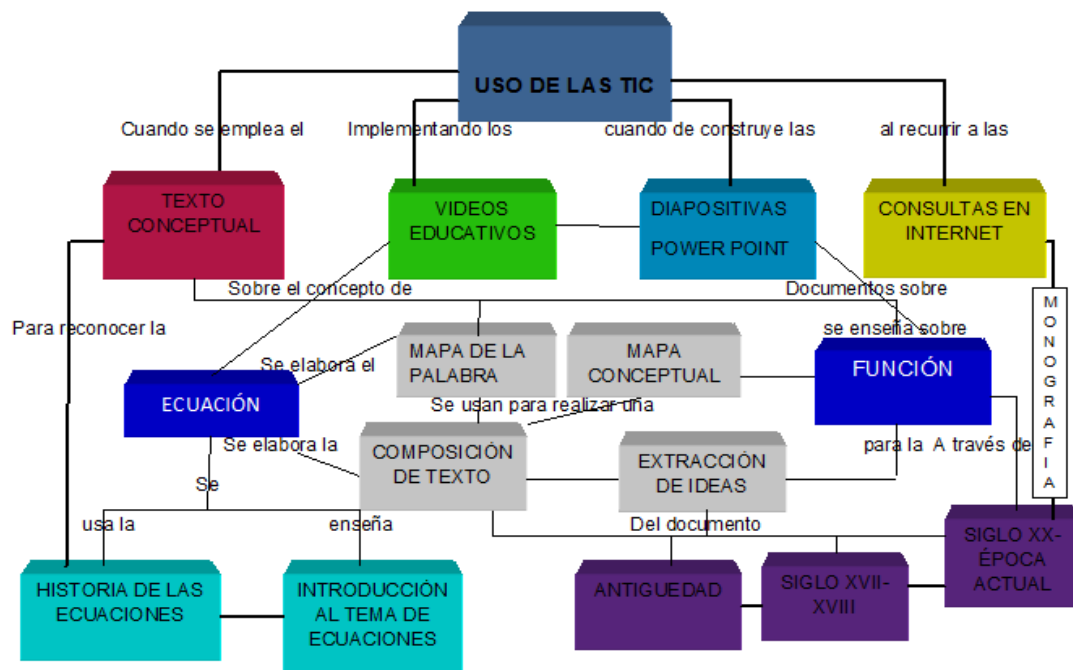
USO DE LAS TIC

Cuando se emplea el

Implementando los

cuando de construye las

al recurrir a las

TEXTO CONCEPTUAL

VIDEOS EDUCATIVOS

DIAPOSITIVAS POWER POINT

CONSULTAS EN INTERNET

Sobre el concepto de

Documentos sobre

Para reconocer la

MONOGRAFIA

se enseña sobre

Se elabora el

MAPA DE LA PALABRA

MAPA CONCEPTUAL

FUNCIÓN

ECUACIÓN

Se usan para realizar una

Se elabora la

COMPOSICIÓN DE TEXTO

EXTRACCIÓN DE IDEAS

para la A través de

Se

usa la

enseña

Del documento

SIGLO XX-ÉPOCA ACTUAL

HISTORIA DE LAS ECUACIONES

INTRODUCCIÓN AL TEMA DE ECUACIONES

ANTIGUEDAD

SIGLO XVII-XVIII